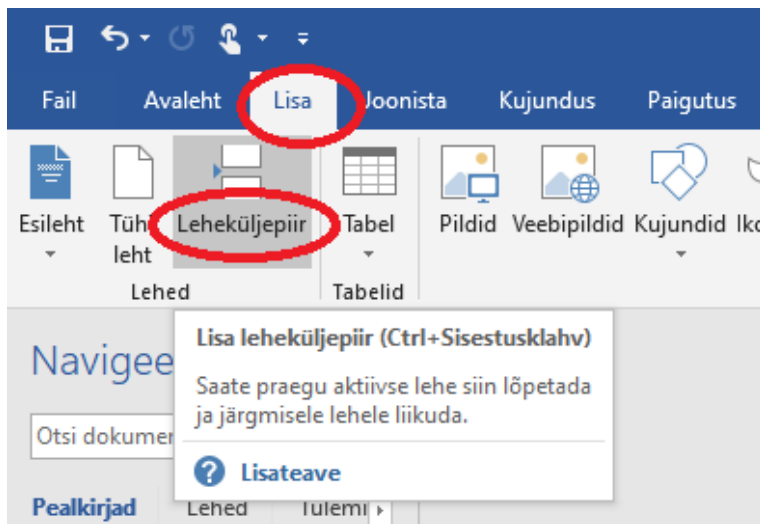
Fail Avaleht Lisa Joonista Kujundus Paigutus

Esileht Tühi leht Leheküljepiir Tabel Pildid Veebipildid Kujundid Iko

Lehed Tabelid

Navigee

Otsi dokumen

Lisa leheküljepiir (Ctrl+Sisestusklahv)

Saate praegu aktiivse lehe siin lõpetada ja järgmisele lehele liikuda.

Lisateave

Pealkirjad Lehed Tulemu